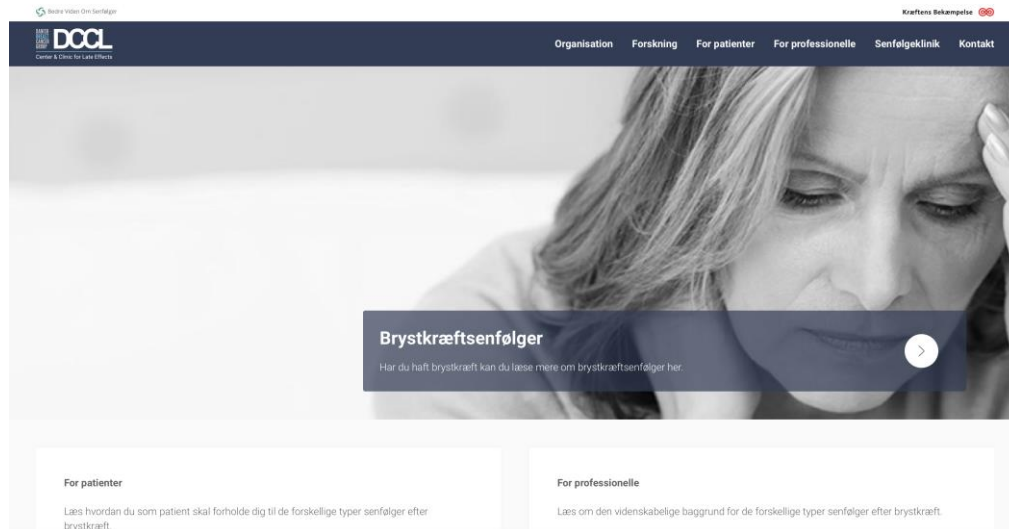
Bedre Viden Om Senfølger

Kræftens Bekæmpelse

DCCL
Center & Clinic for Late Effects

Organisation Forskning For patienter For professionelle Senfølgeklinik Kontakt

Brystkræftsenfølger

Har du haft brystkræft kan du læse mere om brystkræftsenfølger her.

For patienter

Læs hvordan du som patient skal forholde dig til de forskellige typer senfølger efter brystkræft.

For professionelle

Læs om den videnskabelige baggrund for de forskellige typer senfølger efter brystkræft.